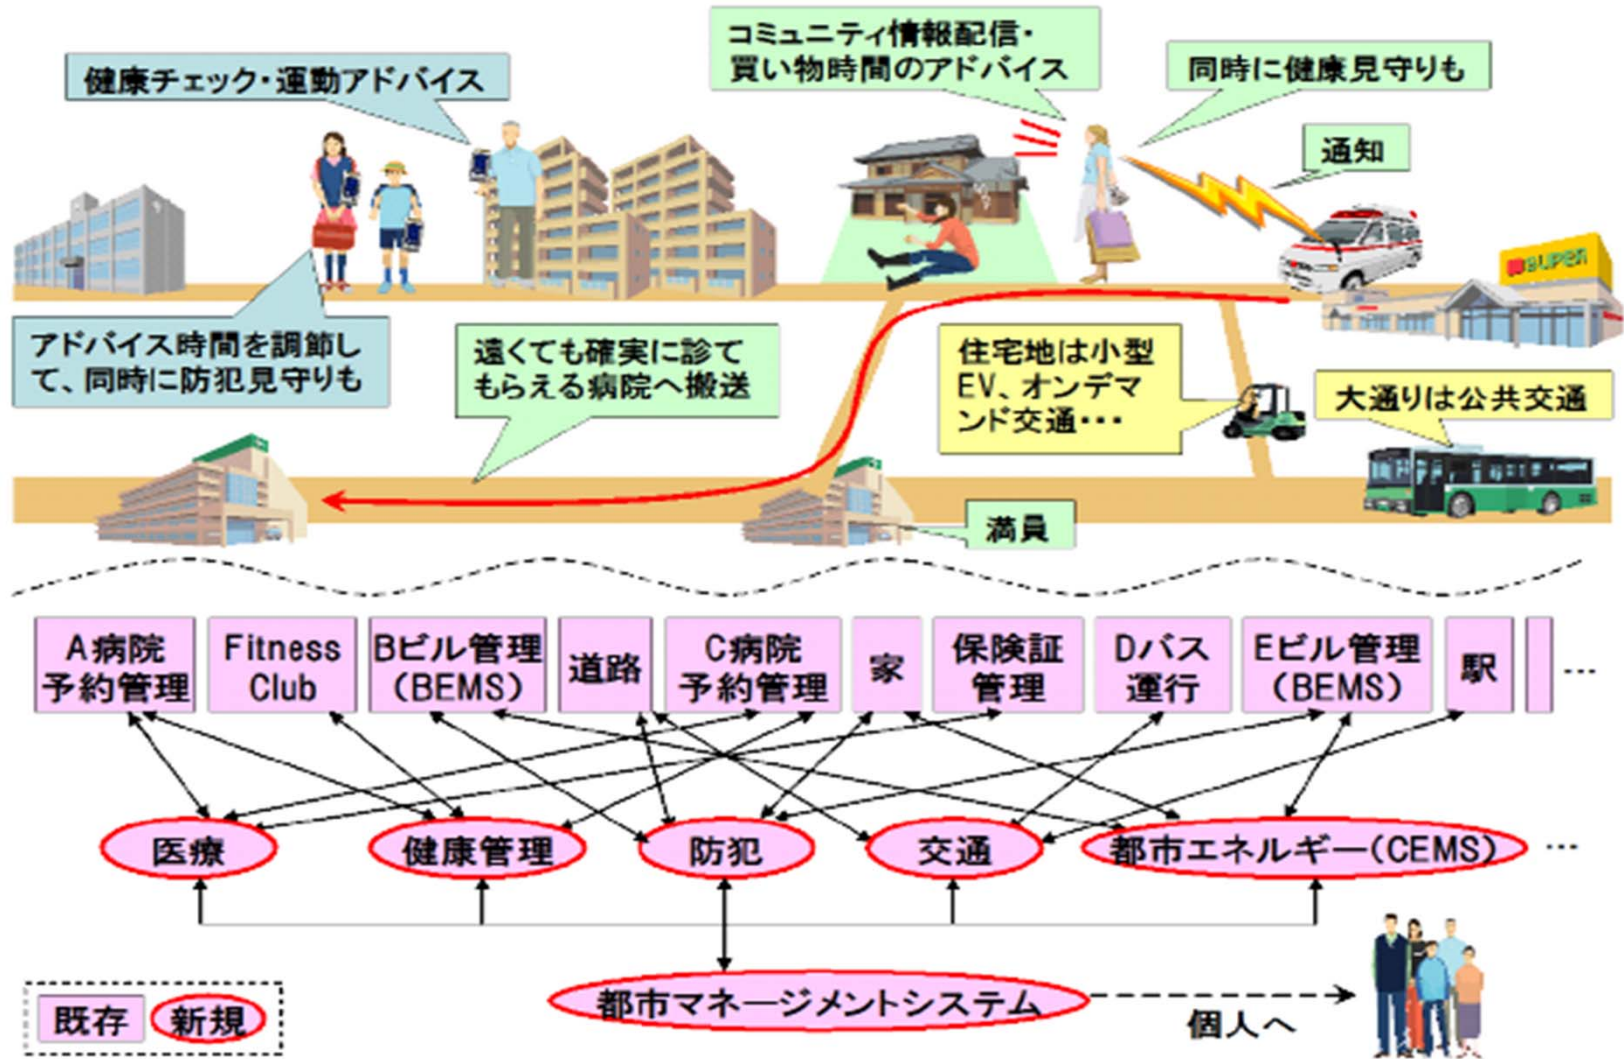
健康チェック・運動アドバイス

コミュニティ情報配信・買い物時間のアドバイス

同時に健康見守りも

通知

SUPER

アドバイス時間を調節して、同時に防犯見守りも

遠くても確実に診てもらえる病院へ搬送

住宅地は小型EV、オンデマンド交通・・・

大通りは公共交通

満員

A病院予約管理

Fitness Club

Bビル管理(BEMS)

道路

C病院予約管理

家

保険証管理

Dバス運行

Eビル管理(BEMS)

駅

…

医療

健康管理

防犯

交通

都市エネルギー(CEMS)

…

都市マネージメントシステム

個人へ

既存

新規